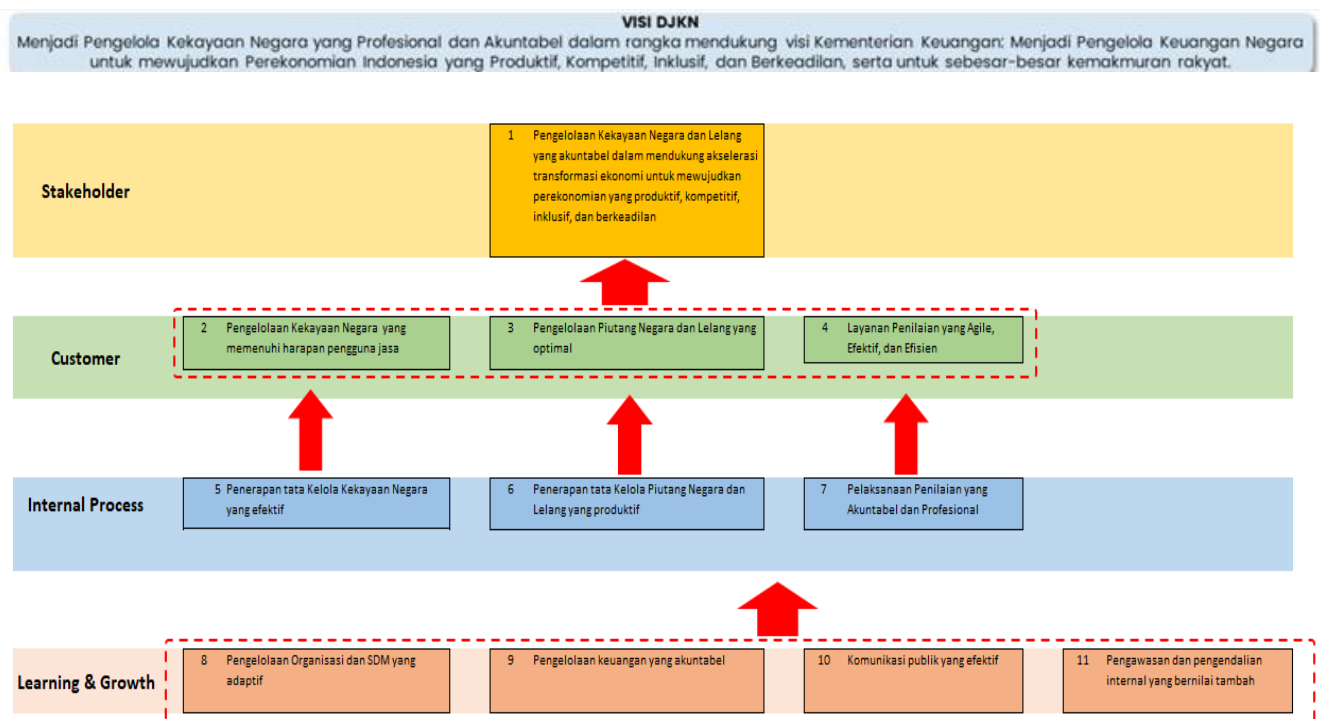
VISI DJKN
Menjadi Pengelola Kekayaan Negara yang Profesional dan Akuntabel dalam rangka mendukung visi Kementerian Keuangan: Menjadi Pengelola Keuangan Negara untuk mewujudkan Perekonomian Indonesia yang Produktif, Kompetitif, Inklusif, dan Berkeadilan, serta untuk sebesar-besar kemakmuran rakyat.

Stakeholder

1 Pengelolaan Kekayaan Negara dan Lelang yang akuntabel dalam mendukung akselerasi transformasi ekonomi untuk mewujudkan perekonomian yang produktif, kompetitif, inklusif, dan berkeadilan

Customer

2 Pengelolaan Kekayaan Negara yang memenuhi harapan pengguna jasa

3 Pengelolaan Piutang Negara dan Lelang yang optimal

4 Layanan Penilaian yang Agile, Efektif, dan Efisien

Internal Process

5 Penerapan tata Kelola Kekayaan Negara yang efektif

6 Penerapan tata Kelola Piutang Negara dan Lelang yang produktif

7 Pelaksanaan Penilaian yang Akuntabel dan Profesional

Learning & Growth

8 Pengelolaan Organisasi dan SDM yang adaptif

9 Pengelolaan keuangan yang akuntabel

10 Komunikasi publik yang efektif

11 Pengawasan dan pengendalian internal yang bernilai tambah